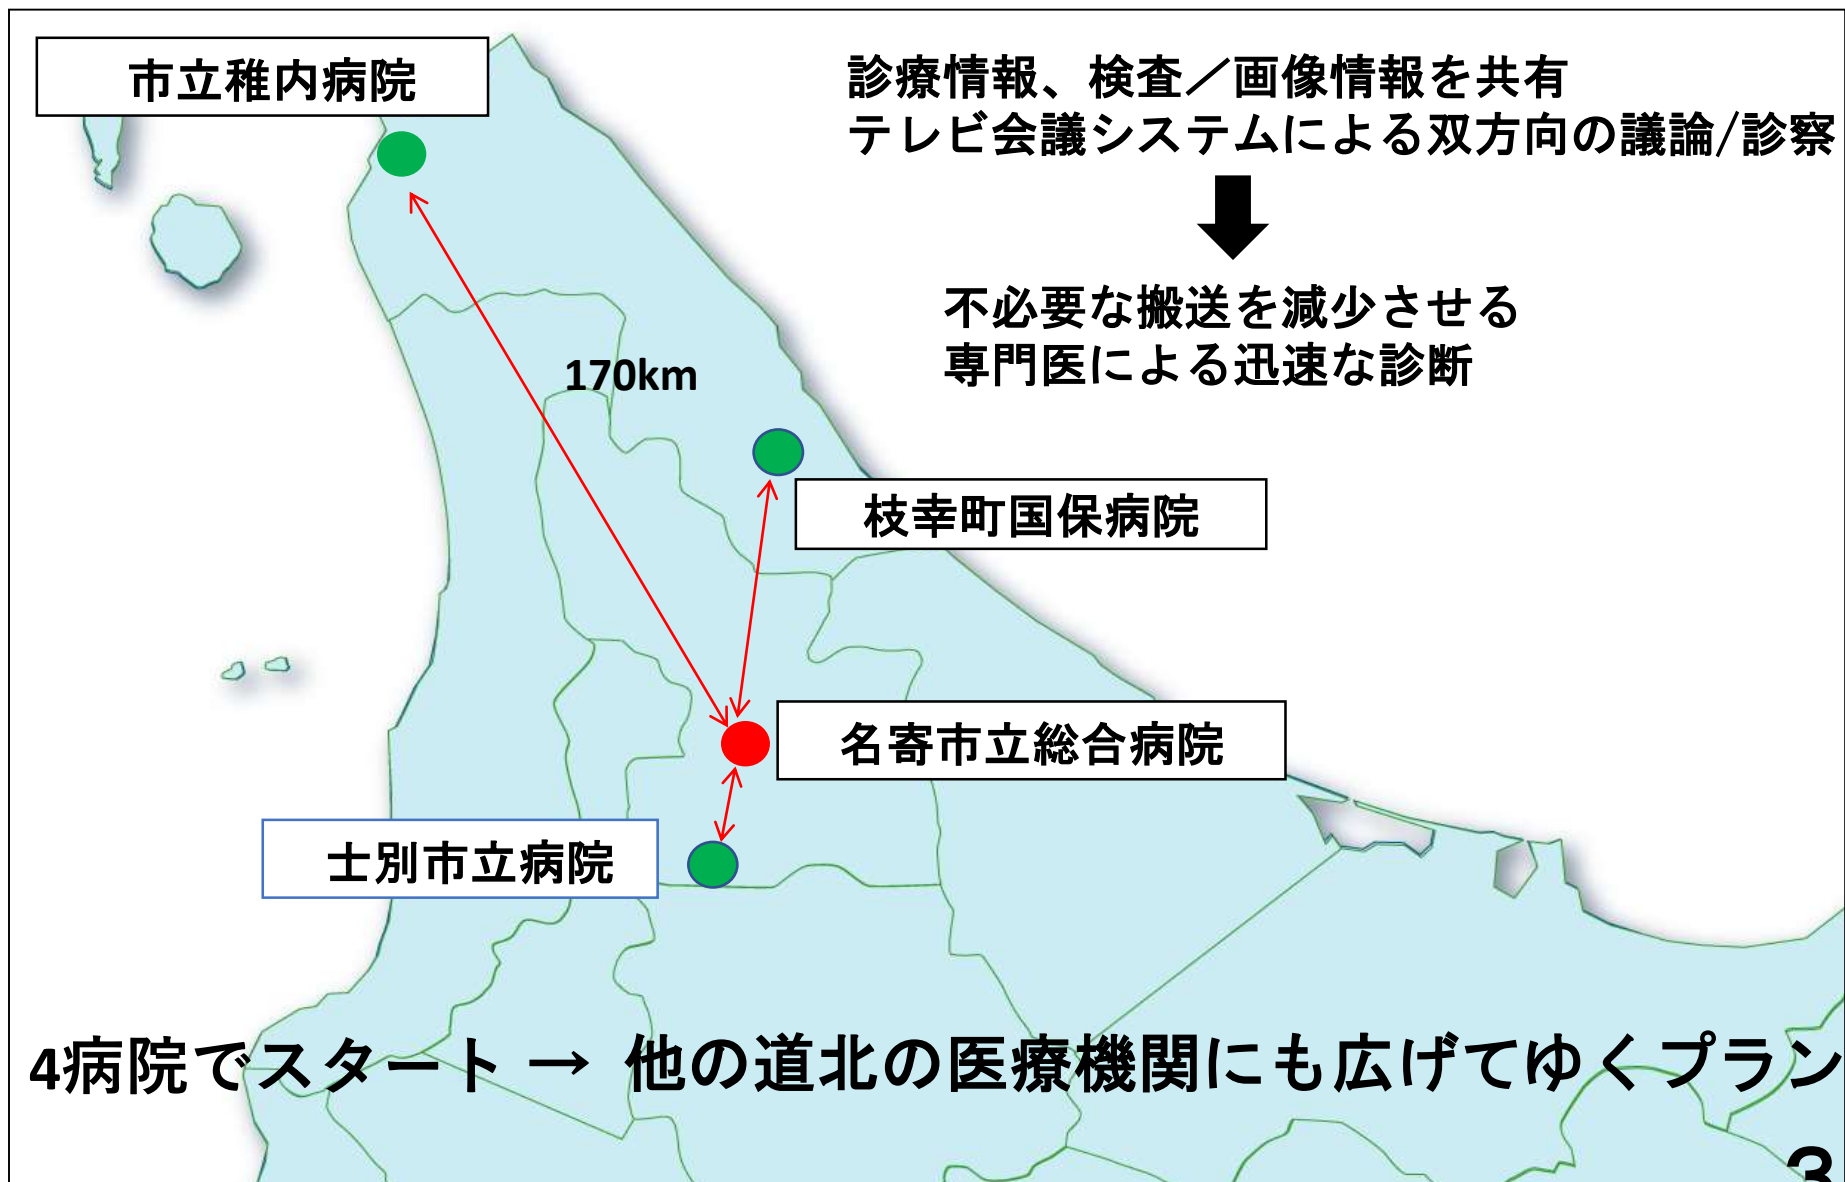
市立稚内病院

診療情報、検査／画像情報を共有
テレビ会議システムによる双方向の議論/診察

不必要な搬送を減少させる
専門医による迅速な診断

170km

枝幸町国保病院

名寄市立総合病院

士別市立病院

4病院でスタート → 他の道北の医療機関にも広げてゆくプラン

3